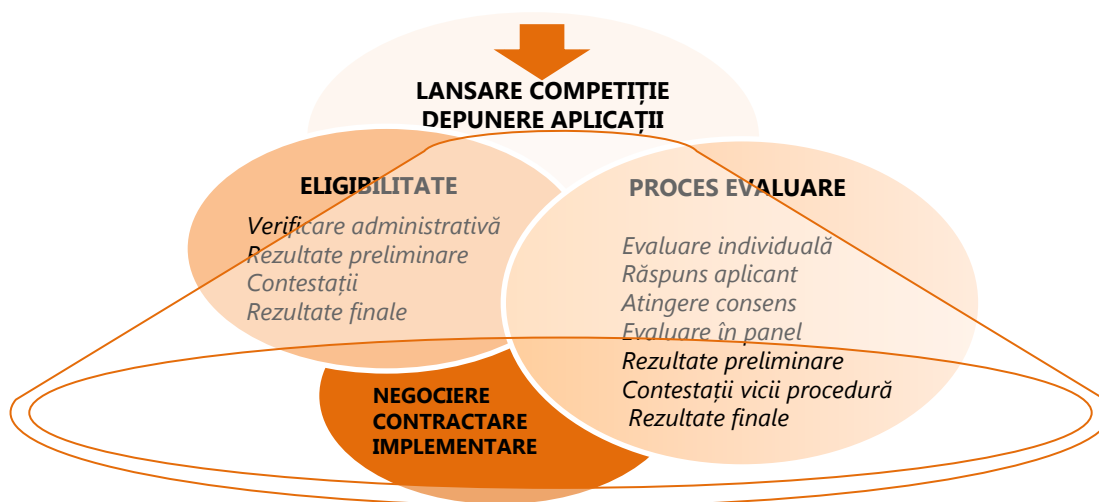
LANSARE COMPETIȚIE
DEPUNERE APLICAȚII

ELIGIBILITATE

Verificare administrativă
Rezultate preliminare
Contestații
Rezultate finale

PROCES EVALUARE

Evaluare individuală
Răspuns aplicant
Atingere consens
Evaluare în panel
Rezultate preliminare
Contestații vicii procedură
Rezultate finale

NEGOCIERE
CONTRACTARE
IMPLEMENTARE